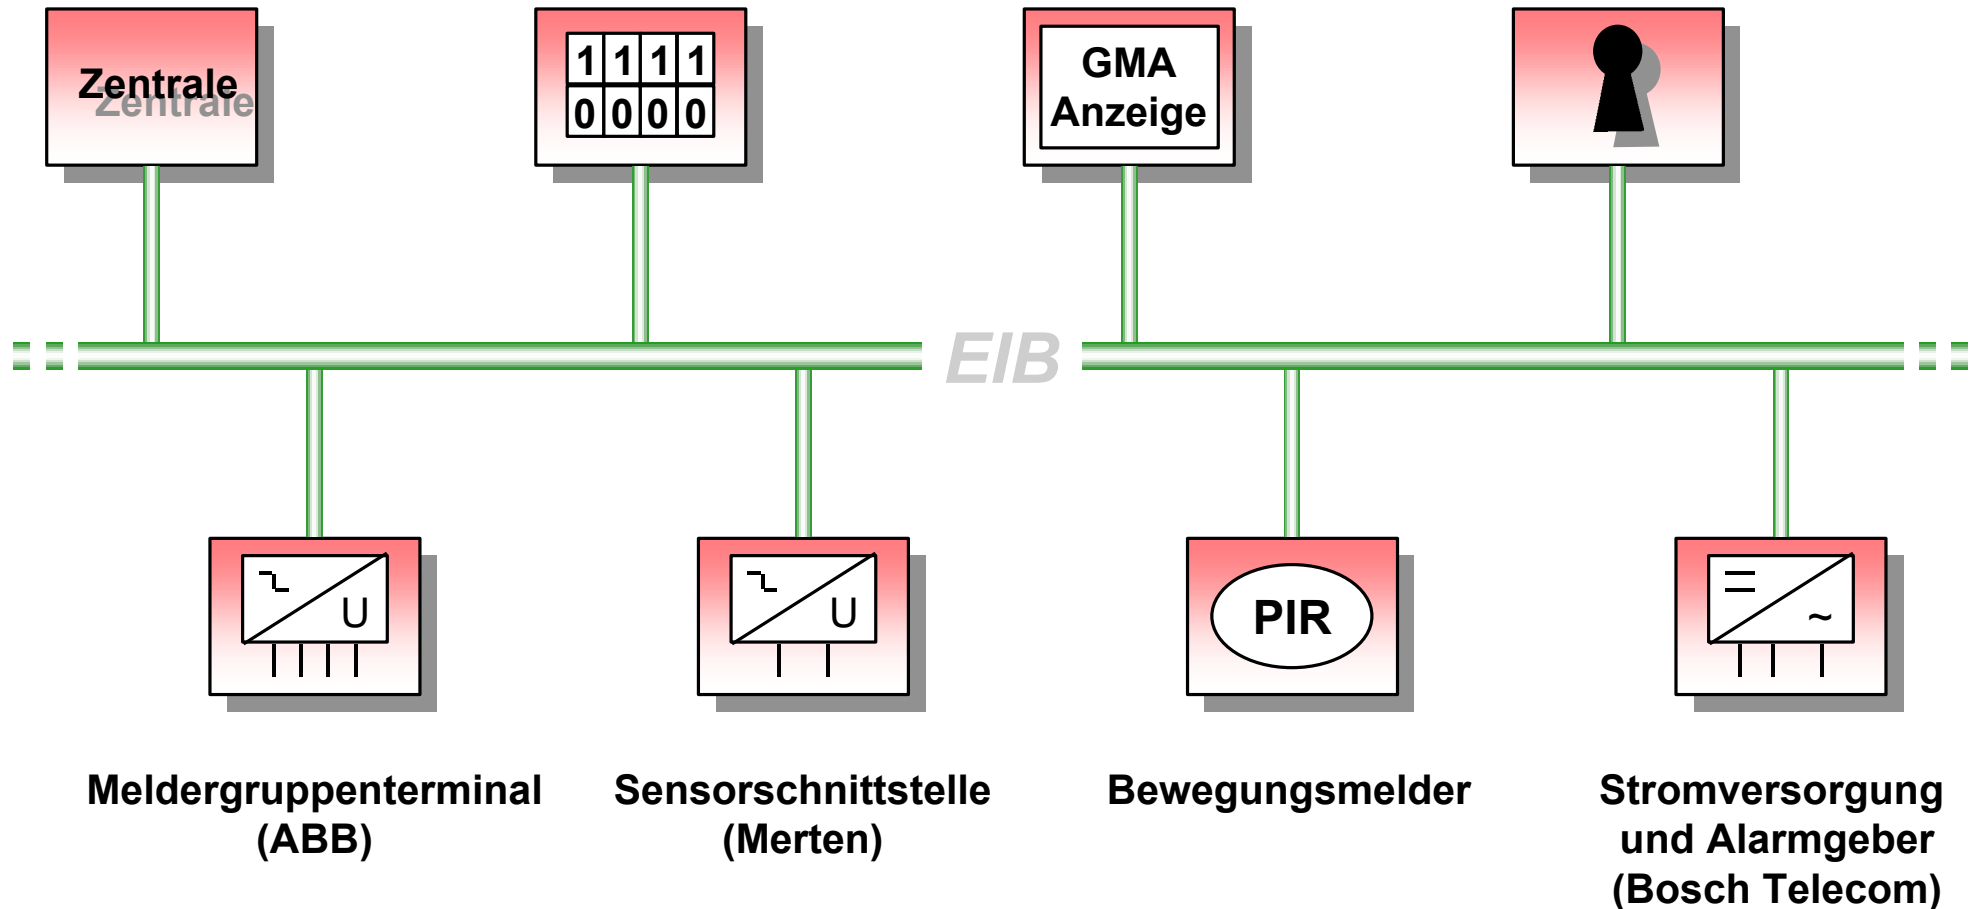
Zentrale

| 1 | 1 | 1 | 1 |
|---|---|---|---|
| 0 | 0 | 0 | 0 |

GMA Anzeige

EIB

U

U

PIR

=

~

Meldergruppenterminal (ABB)

Sensorschnittstelle (Merten)

Bewegungsmelder

Stromversorgung und Alarmgeber (Bosch Telecom)